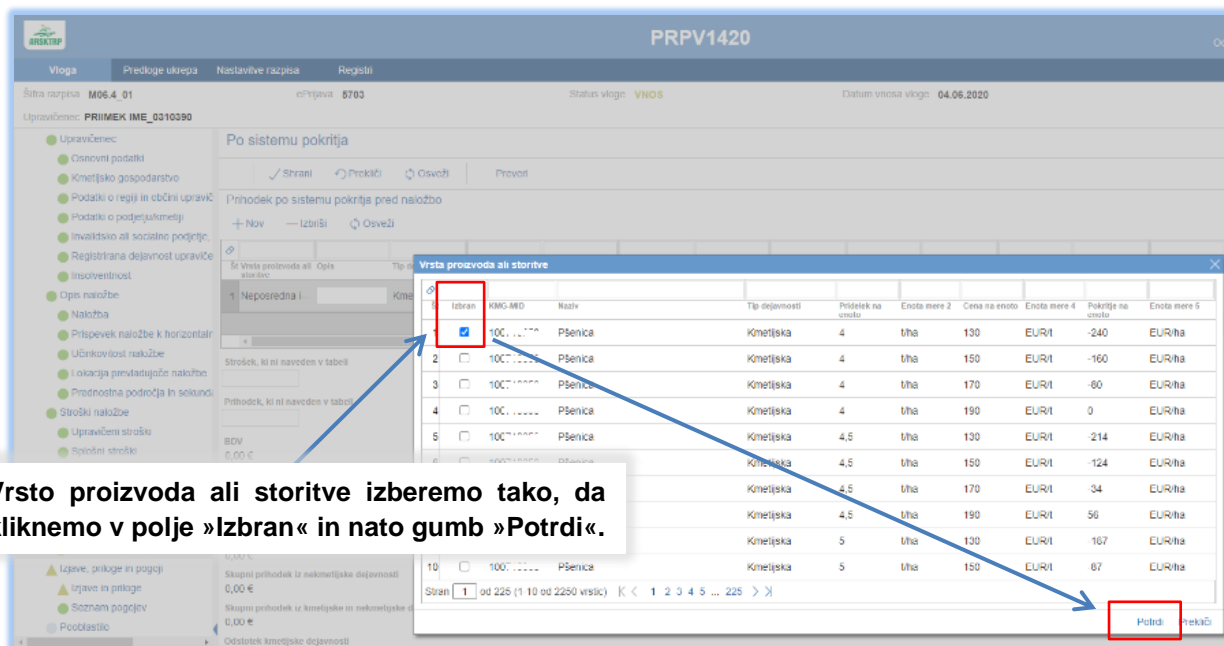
ARSKTRP

PRPV1420

Vloga Predloge ukrepa Nastavitve razpisa Registri

Šifra razpisa M06.4_01 ePrijava 5703 Status vloge VNOS Datum vnosa vloge 04.06.2020

Upravičenec PRIIMEK IME_0310390

Upravičenec
Osnovni podatki
Kmetijsko gospodarstvo
Podatki o regiji in občini upravič
Podatki o podjetju/kmetiji
Invalidsko ali socialno podjetje,
Registrirana dejavnost upraviče
Insolventnost
Opis naložbe
Naložba
Prispevek naložbe k horizontalr
Učinkovitost naložbe
Lokacija prevladujoče naložbe
Prednostna področja in sekund
Stroški naložbe
Upravičeni stroški
Splošni stroški
Izjave, priloge in pogoji
Izjave in priloge
Seznam pogojev
Pooblastilo

Po sistemu pokritja

Shrani Prekliči Osveži Preveri

Prihodek po sistemu pokritja pred naložbo

Nov Izbriši Osveži

Št. Vrsta proizvoda ali storitve Opis Tip de
1 Neposredna i Kme

Strošek, ki ni naveden v tabeli
Prihodek, ki ni naveden v tabeli
BDV
0,00 €
0,00 €
Skupni prihodek iz nekmetijske dejavnosti
0,00 €
Skupni prihodek iz kmetijske in nekmetijske d
0,00 €
Odstotek kmetijske dejavnosti

Vrsta proizvoda ali storitve

| Št. | Izbran | KMG-MID | Naziv | Tip dejavnosti | Pridelek na enoto | Enota mere 2 | Cena na enoto | Enota mere 4 | Pokritje na enoto | Enota mere 5 |
|---|---|---|---|---|---|---|---|---|---|---|
| 1 | ☑ | 100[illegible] | Pšenica | Kmetijska | 4 | t/ha | 130 | EUR/t | -240 | EUR/ha |
| 2 | ☐ | 100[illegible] | Pšenica | Kmetijska | 4 | t/ha | 150 | EUR/t | -160 | EUR/ha |
| 3 | ☐ | 100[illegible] | Pšenica | Kmetijska | 4 | t/ha | 170 | EUR/t | -80 | EUR/ha |
| 4 | ☐ | 100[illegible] | Pšenica | Kmetijska | 4 | t/ha | 190 | EUR/t | 0 | EUR/ha |
| 5 | ☐ | 100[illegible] | Pšenica | Kmetijska | 4,5 | t/ha | 130 | EUR/t | -214 | EUR/ha |
| 6 | ☐ | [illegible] | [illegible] | Kmetijska | 4,5 | t/ha | 150 | EUR/t | -124 | EUR/ha |
| 7 | | | | Kmetijska | 4,5 | t/ha | 170 | EUR/t | -34 | EUR/ha |
| 8 | | | | Kmetijska | 4,5 | t/ha | 190 | EUR/t | 56 | EUR/ha |
| 9 | | | | Kmetijska | 5 | t/ha | 130 | EUR/t | -167 | EUR/ha |
| 10 | ☐ | 100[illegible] | Pšenica | Kmetijska | 5 | t/ha | 150 | EUR/t | 87 | EUR/ha |

Stran 1 od 225 (1 10 od 2250 vrstic) 1 2 3 4 5 ... 225

Potrdi Prekliči

Vrsto proizvoda ali storitve izberemo tako, da kliknemo v polje »Izbran« in nato gumb »Potrdi«.